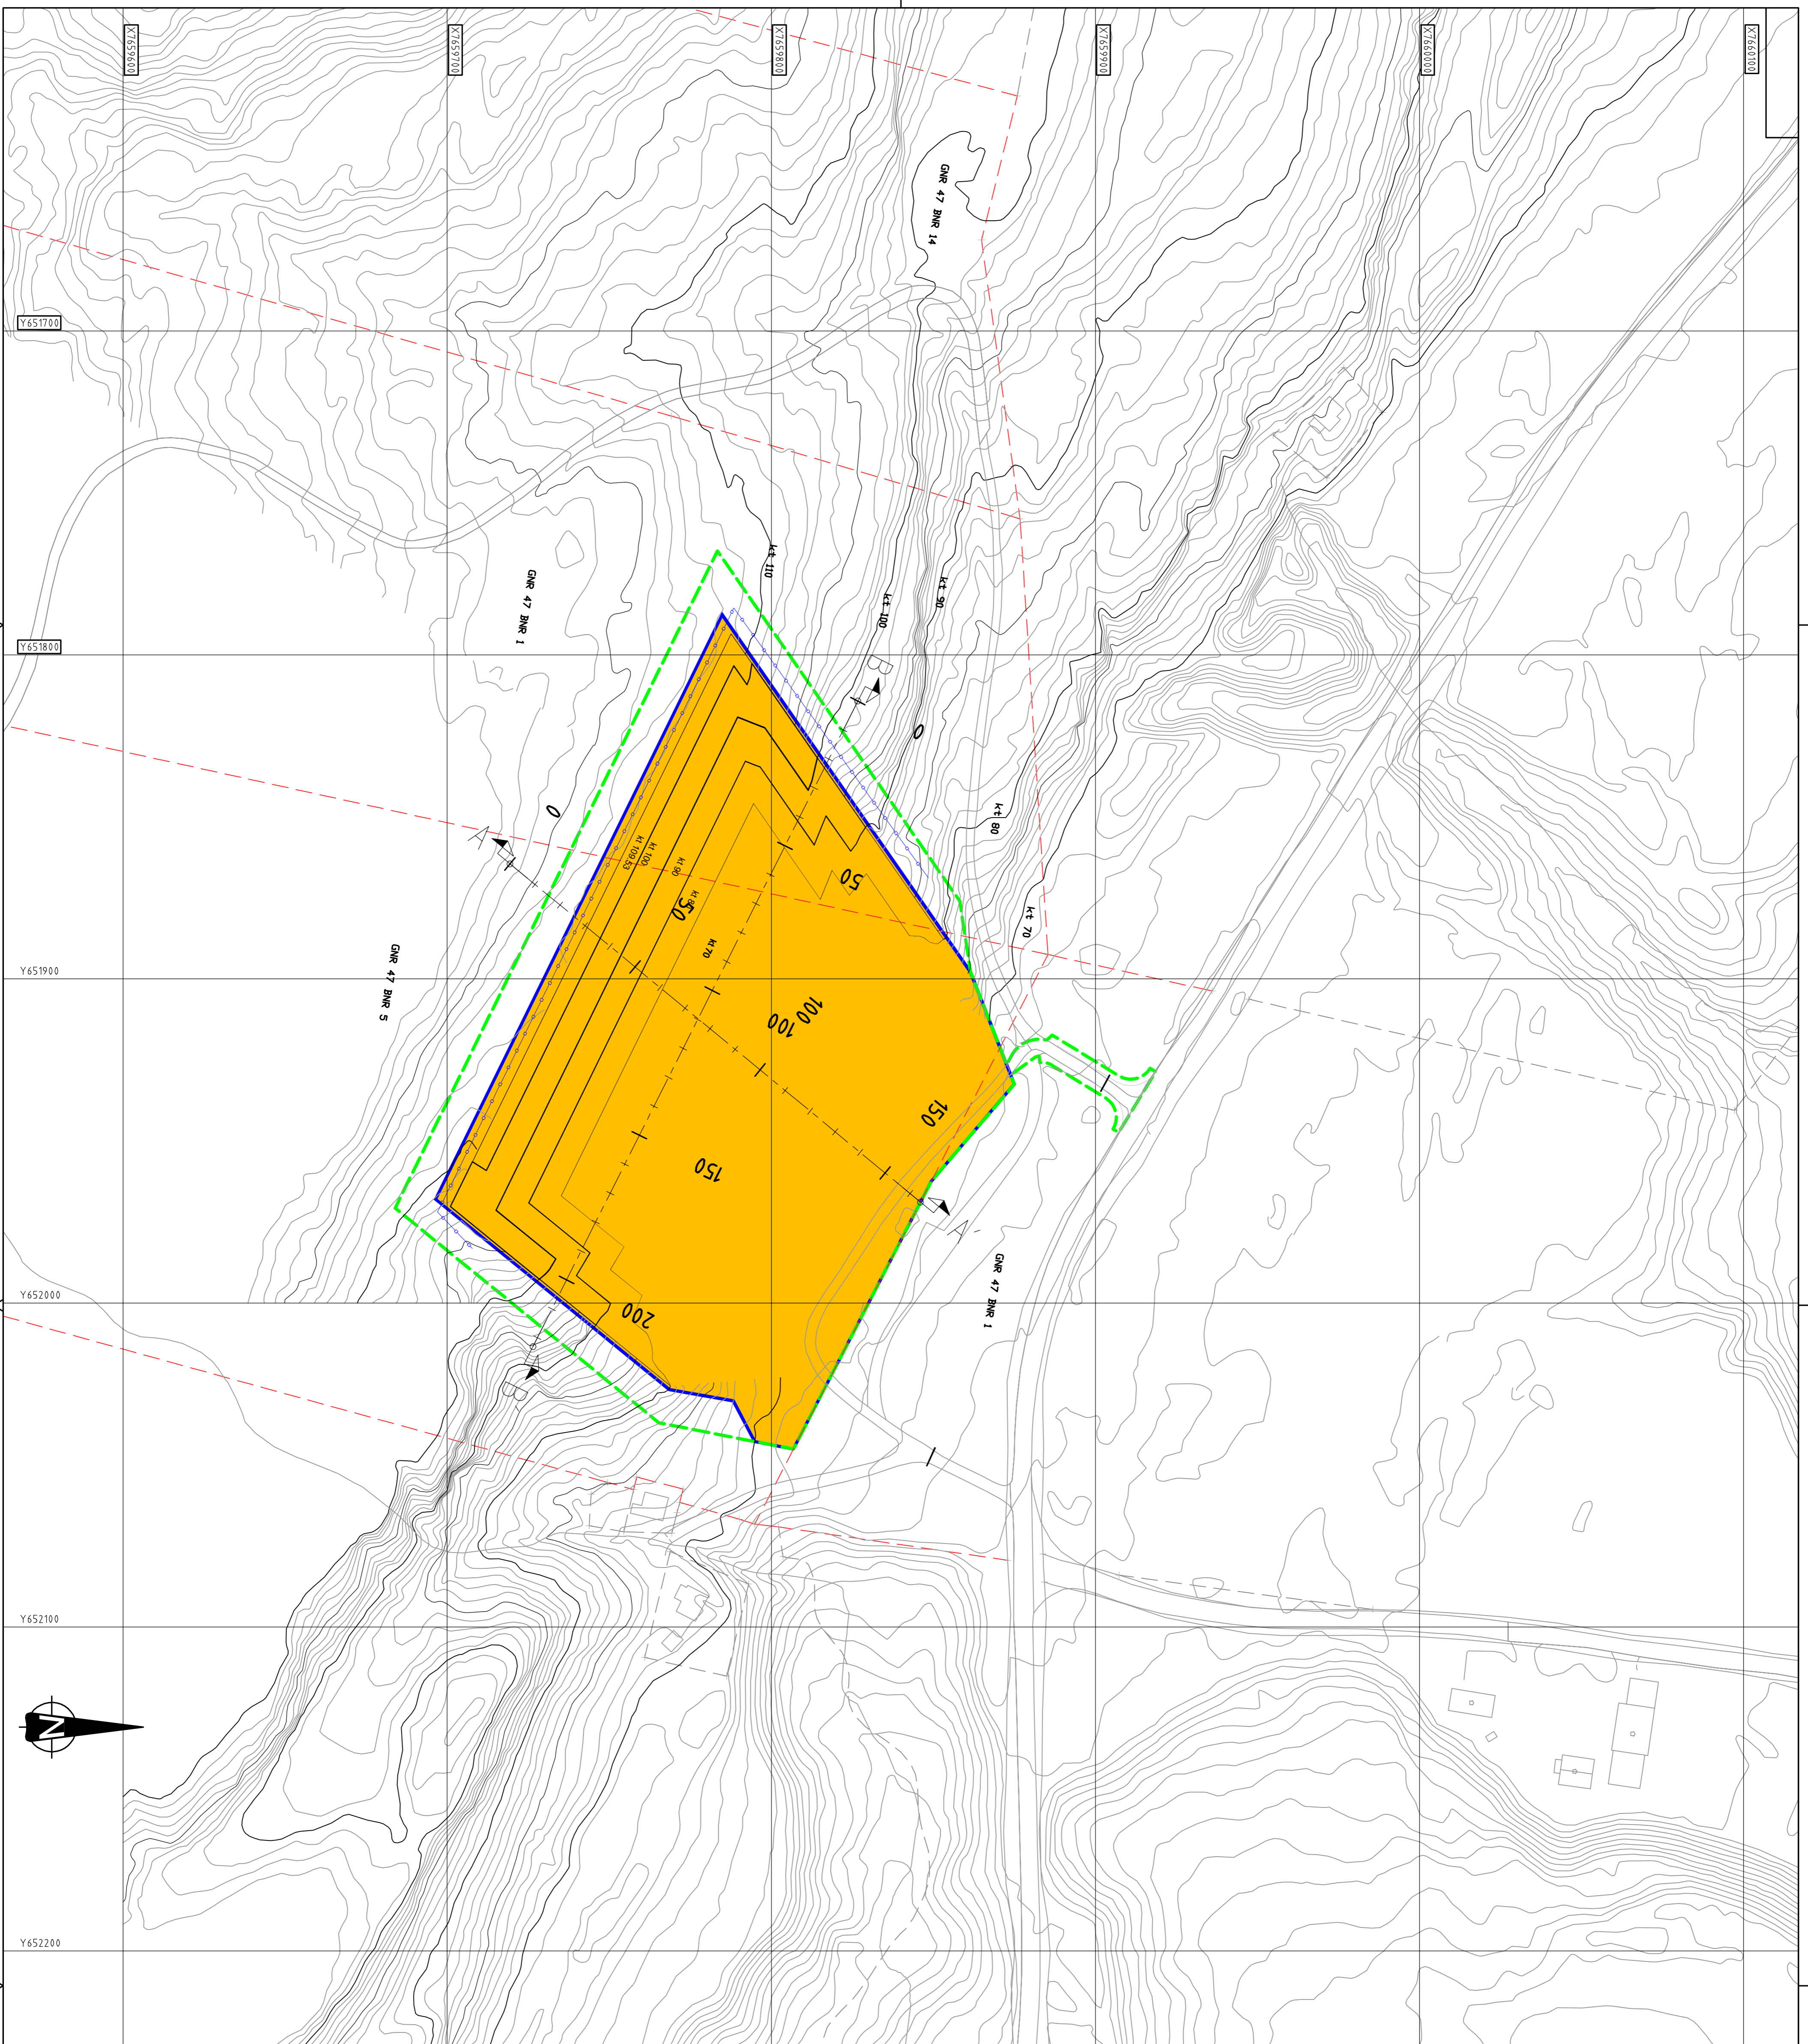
X765960
X765970
X765980
X765990
X766000
X766010

Y651700
Y651800
Y651900
Y652000
Y652100
Y652200

GNR 47 BNR 14
GNR 47 BNR 1
GNR 47 BNR 5
GNR 47 BNR 1

kt 110
kt 100
kt 90
kt 80
kt 70

kt 109,53
kt 100
kt 90
kt 80
kt 70

0
0
0
50
50
100
100
150
150
200

B
B
A
A
N